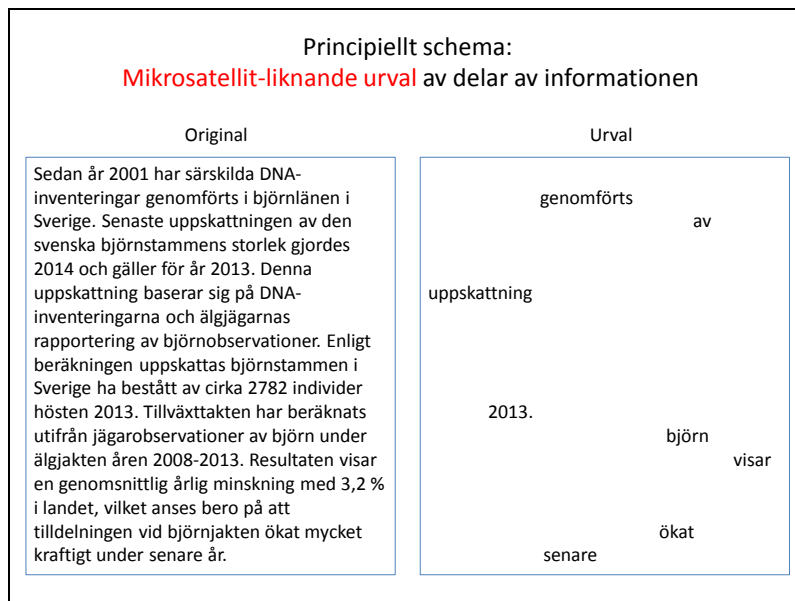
Principiellt schema:
Mikrosatellit-liknande urval av delar av informationen

Original

Sedan år 2001 har särskilda DNA-inventeringar genomförts i björnlänen i Sverige. Senaste uppskattningen av den svenska björnstammens storlek gjordes 2014 och gäller för år 2013. Denna uppskattning baserar sig på DNA-inventeringarna och älgjägarnas rapportering av björnobservationer. Enligt beräkningen uppskattas björnstammen i Sverige ha bestått av cirka 2782 individer hösten 2013. Tillväxttakten har beräknats utifrån jägarobservationer av björn under älgjakten åren 2008-2013. Resultaten visar en genomsnittlig årlig minskning med 3,2 % i landet, vilket anses bero på att tilldelningen vid björnjakten ökat mycket kraftigt under senare år.

Urval

genomförts
av
uppskattning
2013.
björn
visar
ökat
senare